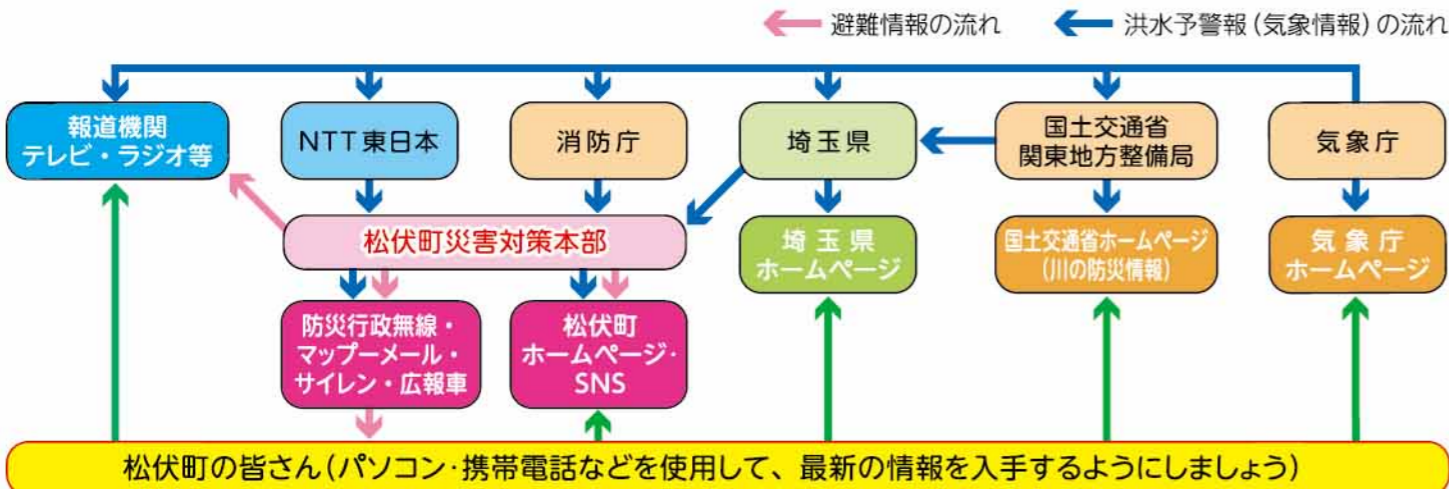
避難情報の流れ　洪水予警報（気象情報）の流れ

報道機関
テレビ・ラジオ等

NTT東日本

消防庁

埼玉県

国土交通省
関東地方整備局

気象庁

松伏町災害対策本部

埼玉県
ホームページ

国土交通省ホームページ
（川の防災情報）

気象庁
ホームページ

防災行政無線・
マップーメール・
サイレン・広報車

松伏町
ホームページ・
SNS

松伏町の皆さん（パソコン・携帯電話などを使用して、最新の情報を入手するようにしましょう）